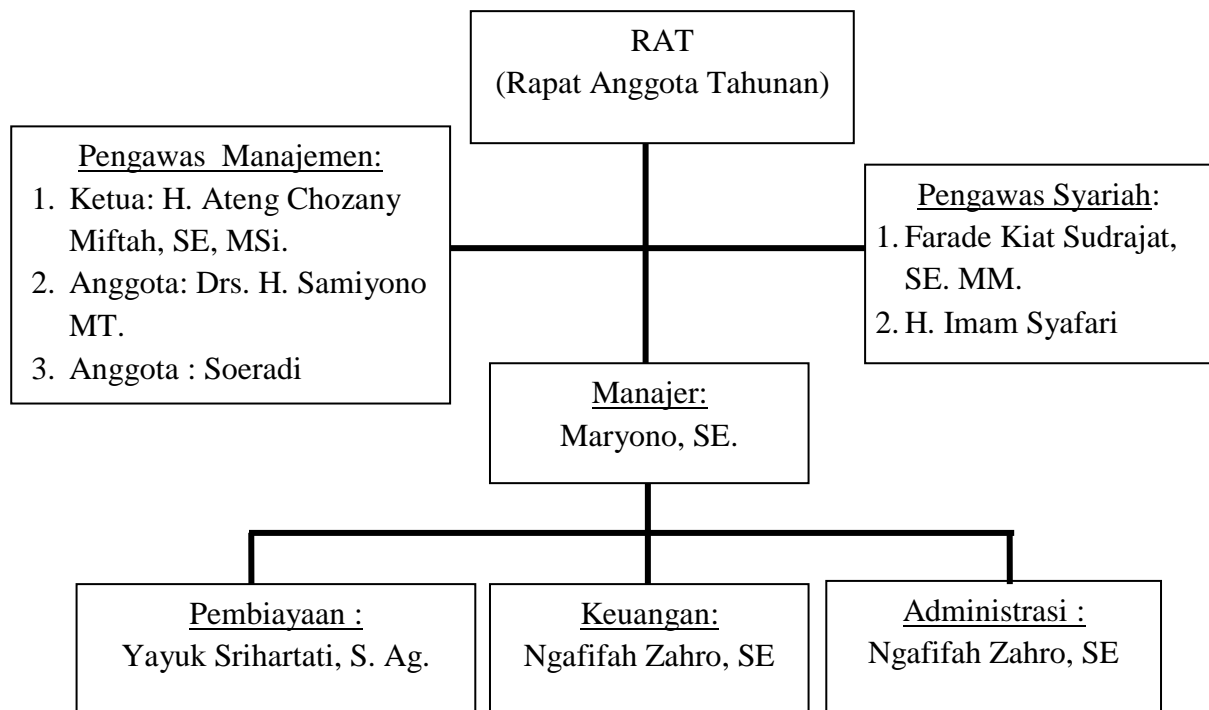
RAT
(Rapat Anggota Tahunan)

Pengawas Manajemen:
1. Ketua: H. Ateng Chozany Miftah, SE, MSi.
2. Anggota: Drs. H. Samiyono MT.
3. Anggota : Soeradi

Pengawas Syariah:
1. Farade Kiat Sudrajat, SE. MM.
2. H. Imam Syafari

Manajer:
Maryono, SE.

Pembiayaan :
Yayuk Srihartati, S. Ag.

Keuangan:
Ngafifah Zahro, SE

Administrasi :
Ngafifah Zahro, SE